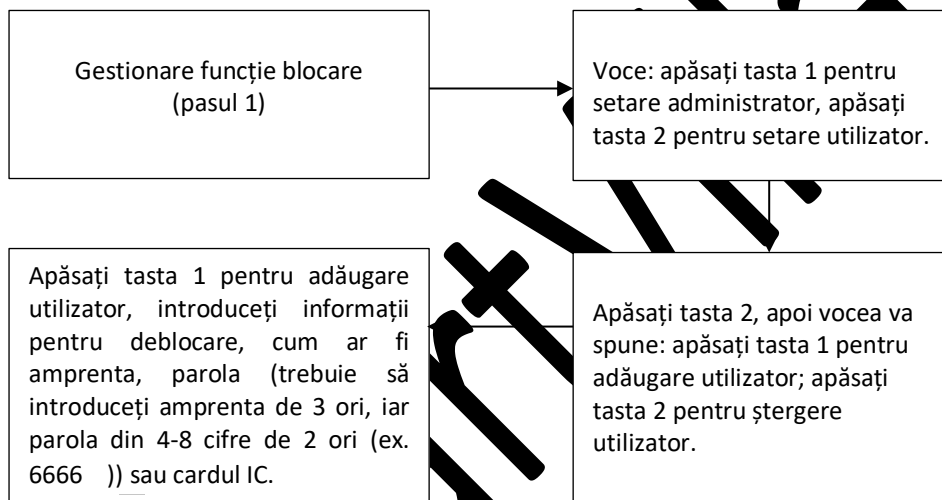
Gestionare funcție blocare (pasul 1)

Voce: apăsați tasta 1 pentru setare administrator, apăsați tasta 2 pentru setare utilizator.

Apăsați tasta 1 pentru adăugare utilizator, introduceți informații pentru deblocare, cum ar fi amprenta, parola (trebuie să introduceți amprenta de 3 ori, iar parola din 4-8 cifre de 2 ori (ex. 6666 )) sau cardul IC.

Apăsați tasta 2, apoi vocea va spune: apăsați tasta 1 pentru adăugare utilizator; apăsați tasta 2 pentru ștergere utilizator.